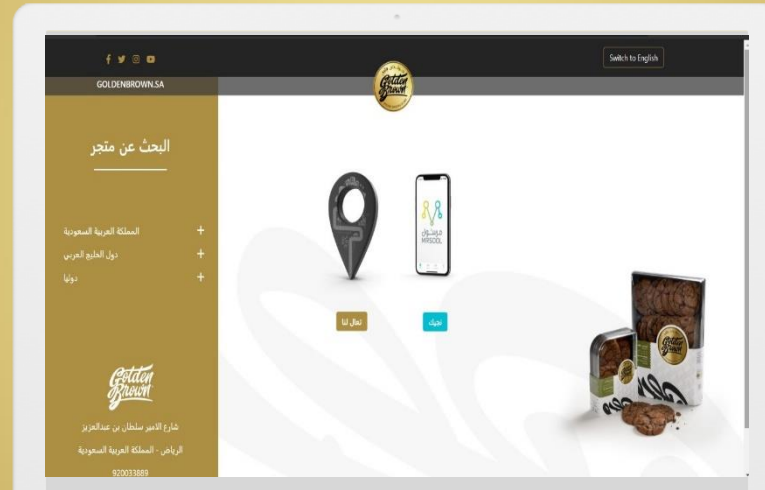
GOLDENBROWN.SA

Switch to English

Golden Brown

البحث عن متجر

المملكة العربية السعودية +

دول الخليج العربي +

دوليا +

Golden Brown

شارع الأمير سلطان بن عبدالعزيز

الرياض - المملكة العربية السعودية

920033889

مرسول

MRSOOL

تعال لنا

نجيك

Golden Brown